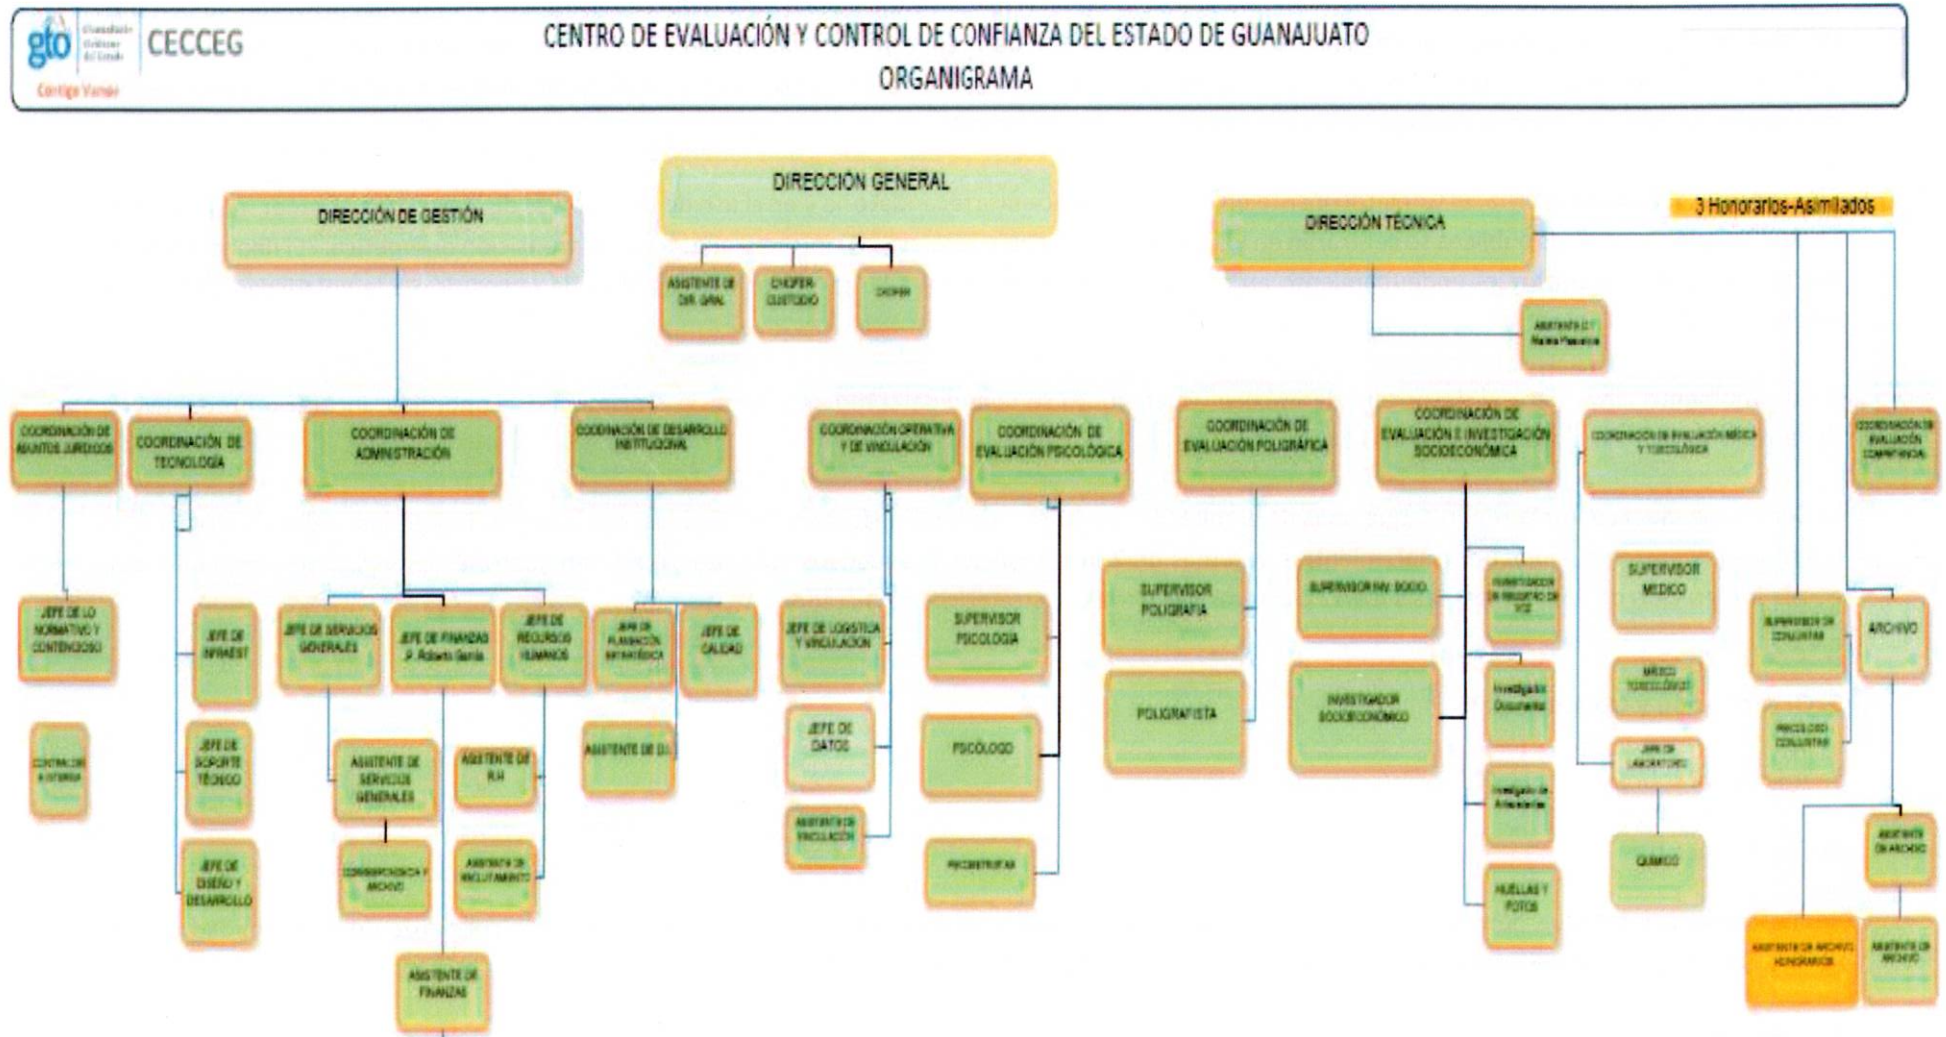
gto Gobierno del Estado
Contigo Vamos
CECCEG
CENTRO DE EVALUACIÓN Y CONTROL DE CONFIANZA DEL ESTADO DE GUANAJUATO
ORGANIGRAMA

DIRECCIÓN GENERAL
ASISTENTE DE DIR. GRAL.
CHOFER CUSTODIO
CHOFER

DIRECCIÓN DE GESTIÓN
COORDINACIÓN DE ASUNTOS JURÍDICOS
JEFE DE LO NORMATIVO Y CONTENCIOSO
CONTRALOR INTERNO
COORDINACIÓN DE TECNOLOGÍA
JEFE DE INFRAEST.
JEFE DE SOPORTE TÉCNICO
JEFE DE DISEÑO Y DESARROLLO
COORDINACIÓN DE ADMINISTRACIÓN
JEFE DE SERVICIOS GENERALES
ASISTENTE DE SERVICIOS GENERALES
CORRESPONDENCIA Y ARCHIVO
JEFE DE FINANZAS P. Roberto García
ASISTENTE DE FINANZAS
JEFE DE RECURSOS HUMANOS
ASISTENTE DE R.H.
ASISTENTE DE RECLUTAMIENTO
COORDINACIÓN DE DESARROLLO INSTITUCIONAL
JEFE DE PLANEACIÓN ESTRATÉGICA
JEFE DE CALIDAD
ASISTENTE DE D.I.

DIRECCIÓN TÉCNICA
3 Honorarios-Asimilados
ASISTENTE D.T. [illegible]
COORDINACIÓN OPERATIVA Y DE VINCULACIÓN
JEFE DE LOGÍSTICA Y VINCULACIÓN
JEFE DE DATOS
ASISTENTE DE VINCULACIÓN
COORDINACIÓN DE EVALUACIÓN PSICOLÓGICA
SUPERVISOR PSICOLOGÍA
PSICÓLOGO
PSICOMETRISTAS
COORDINACIÓN DE EVALUACIÓN POLIGRÁFICA
SUPERVISOR POLIGRAFÍA
POLIGRAFISTA
COORDINACIÓN DE EVALUACIÓN E INVESTIGACIÓN SOCIOECONÓMICA
SUPERVISOR INV. SOCIO.
INVESTIGADOR SOCIOECONÓMICO
INVESTIGADOR DE REGISTRO DE VOZ
Investigador Documental
Investigador de Antecedentes
HUELLAS Y FOTOS
COORDINACIÓN DE EVALUACIÓN MÉDICA Y TOXICOLÓGICA
SUPERVISOR MÉDICO
MÉDICO TOXICOLÓGICO
JEFE DE LABORATORIO
QUÍMICO
COORDINACIÓN DE EVALUACIÓN COMPETENCIAL
SUPERVISOR DE CONSULTAS
PSICÓLOGO CONSULTAS
ARCHIVO
ASISTENTE DE ARCHIVO
ASISTENTE DE ARCHIVO HONORARIOS
ASISTENTE DE ARCHIVO